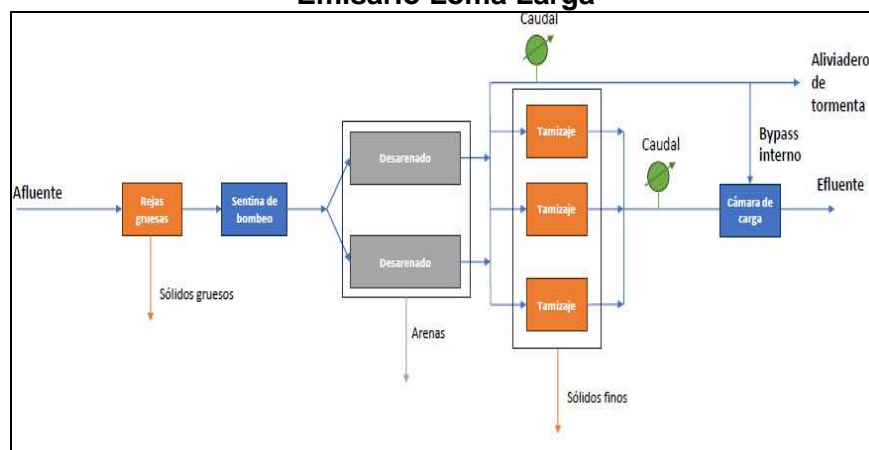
Emisario Loma Larga

Caudal

Aliviadero de tormenta

Bypass interno

Caudal

Afluente

Rejas gruesas

Sentina de bombeo

Desarenado

Desarenado

Tamizaje

Tamizaje

Tamizaje

Cámara de carga

Efluente

Sólidos gruesos

Arenas

Sólidos finos